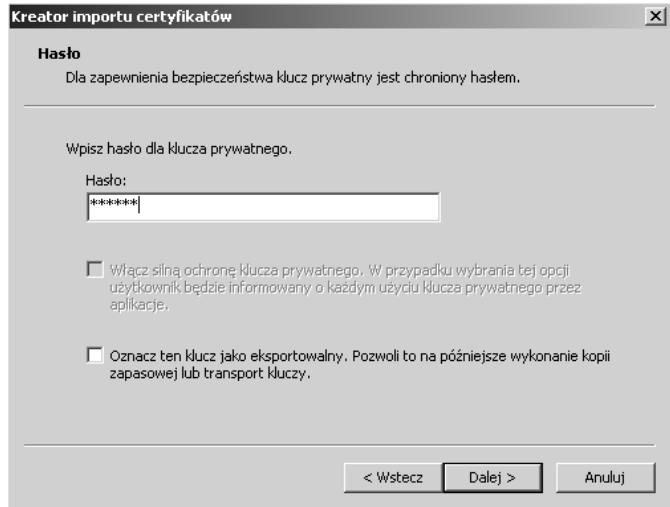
Kreator importu certyfikatów

Hasło
Dla zapewnienia bezpieczeństwa klucz prywatny jest chroniony hasłem.

Wpisz hasło dla klucza prywatnego.

Hasło:
******

Włącz silną ochronę klucza prywatnego. W przypadku wybrania tej opcji użytkownik będzie informowany o każdym użyciu klucza prywatnego przez aplikację.

Oznacz ten klucz jako eksportowalny. Pozwoli to na późniejsze wykonanie kopii zapasowej lub transport kluczy.

< Wstecz
Dalej >
Anuluj